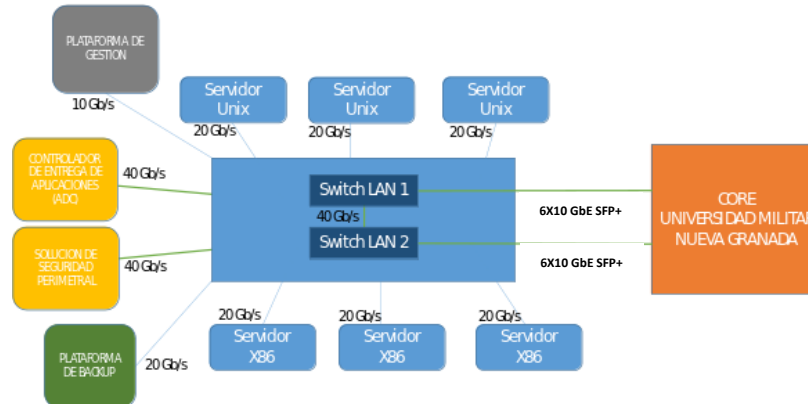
PLATAFORMA DE GESTION

10 Gb/s

Servidor Unix

Servidor Unix

Servidor Unix

20 Gb/s

20 Gb/s

20 Gb/s

CONTROLADOR DE ENTREGA DE APLICACIONES (ADC)

40 Gb/s

Switch LAN 1

40 Gb/s

Switch LAN 2

6X10 GbE SFP+

6X10 GbE SFP+

CORE UNIVERSIDAD MILITAR NUEVA GRANADA

SOLUCION DE SEGURIDAD PERIMETRAL

40 Gb/s

20 Gb/s

20 Gb/s

20 Gb/s

Servidor X86

Servidor X86

Servidor X86

PLATAFORMA DE BACKUP

20 Gb/s